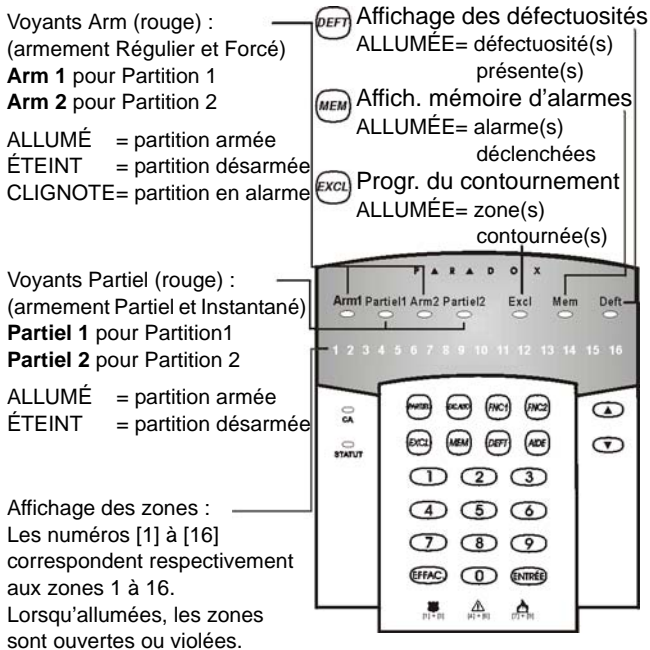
Voyants Arm (rouge) :
(armement Régulier et Forcé)
**Arm 1** pour Partition 1
**Arm 2** pour Partition 2

ALLUMÉ = partition armée
ÉTEINT = partition désarmée
CLIGNOTE= partition en alarme

DEFT Affichage des défectuosités
ALLUMÉE= défectuosité(s) présente(s)

MEM Affich. mémoire d'alarmes
ALLUMÉE= alarme(s) déclenchées

EXCL Progr. du contournement
ALLUMÉE= zone(s) contournée(s)

PARADOX

Arm1 Partiel1 Arm2 Partiel2 Excl Mem Deft

1 2 3 4 5 6 7 8 9 10 11 12 13 14 15 16

Voyants Partiel (rouge) :
(armement Partiel et Instantané)
**Partiel 1** pour Partition1
**Partiel 2** pour Partition 2

ALLUMÉ = partition armée
ÉTEINT = partition désarmée

CA
STATUT

PARTIEL ESCARS FNC1 FNC2
EXCL MEM DEFT AIDE
1 2 3
4 5 6
7 8 9
EFFAC 0 ENTRÉE

[1]+[3] [4]+[6] [7]+[9]

Affichage des zones :
Les numéros [1] à [16] correspondent respectivement aux zones 1 à 16.
Lorsqu'allumées, les zones sont ouvertes ou violées.